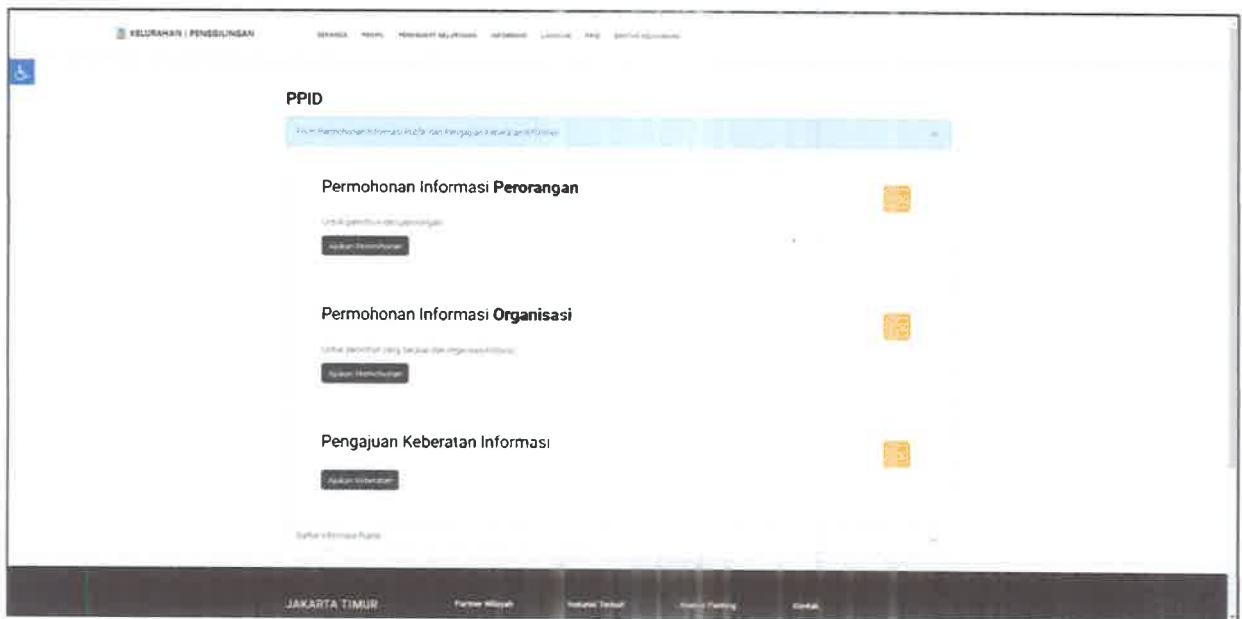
KELURAHAN | PENGGILINGAN

BERANDA PROFIL PERANGKAT KELURAHAN INFORMASI LAYANAN PPID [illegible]

PPID

Form Permohonan Informasi Publik dan Pengajuan Keberatan Informasi

Permohonan Informasi **Perorangan**

Untuk pemohon perorangan

Ajukan Permohonan

Permohonan Informasi **Organisasi**

Untuk pemohon yang berasal dari organisasi/lembaga

Ajukan Permohonan

Pengajuan Keberatan Informasi

Ajukan Keberatan

Daftar Informasi Publik

JAKARTA TIMUR

Partner Wilayah

Industri Terkait

Nomor Penting

Kontak